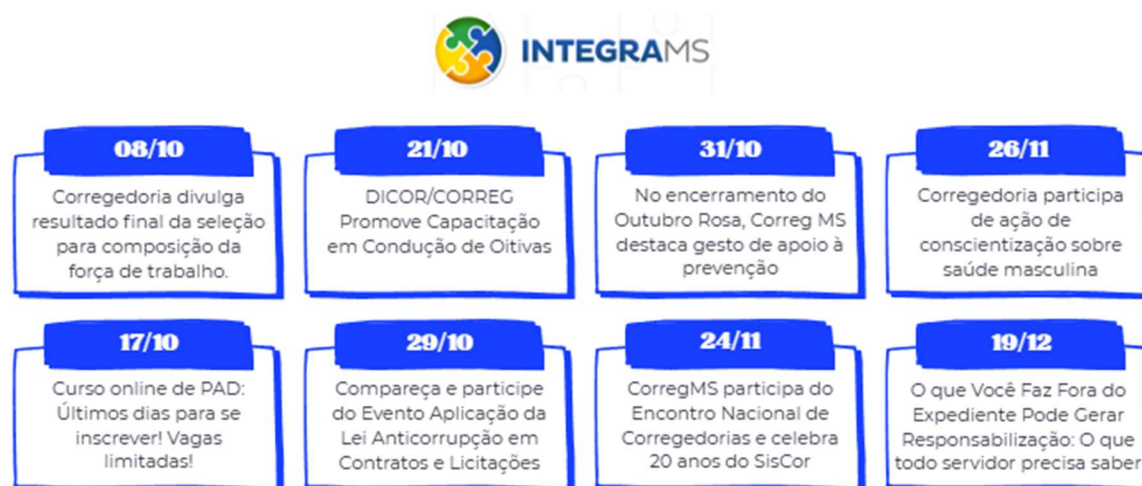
INTEGRAMS

08/10

Corregedoria divulga resultado final da seleção para composição da força de trabalho.

21/10

DICOR/CORREG Promove Capacitação em Condução de Oitivas

31/10

No encerramento do Outubro Rosa, Correg MS destaca gesto de apoio à prevenção

26/11

Corregedoria participa de ação de conscientização sobre saúde masculina

17/10

Curso online de PAD: Últimos dias para se inscrever! Vagas limitadas!

29/10

Compareça e participe do Evento Aplicação da Lei Anticorrupção em Contratos e Licitações

24/11

CorregMS participa do Encontro Nacional de Corregedorias e celebra 20 anos do SisCor

19/12

O que Você Faz Fora do Expediente Pode Gerar Responsabilização: O que todo servidor precisa saber